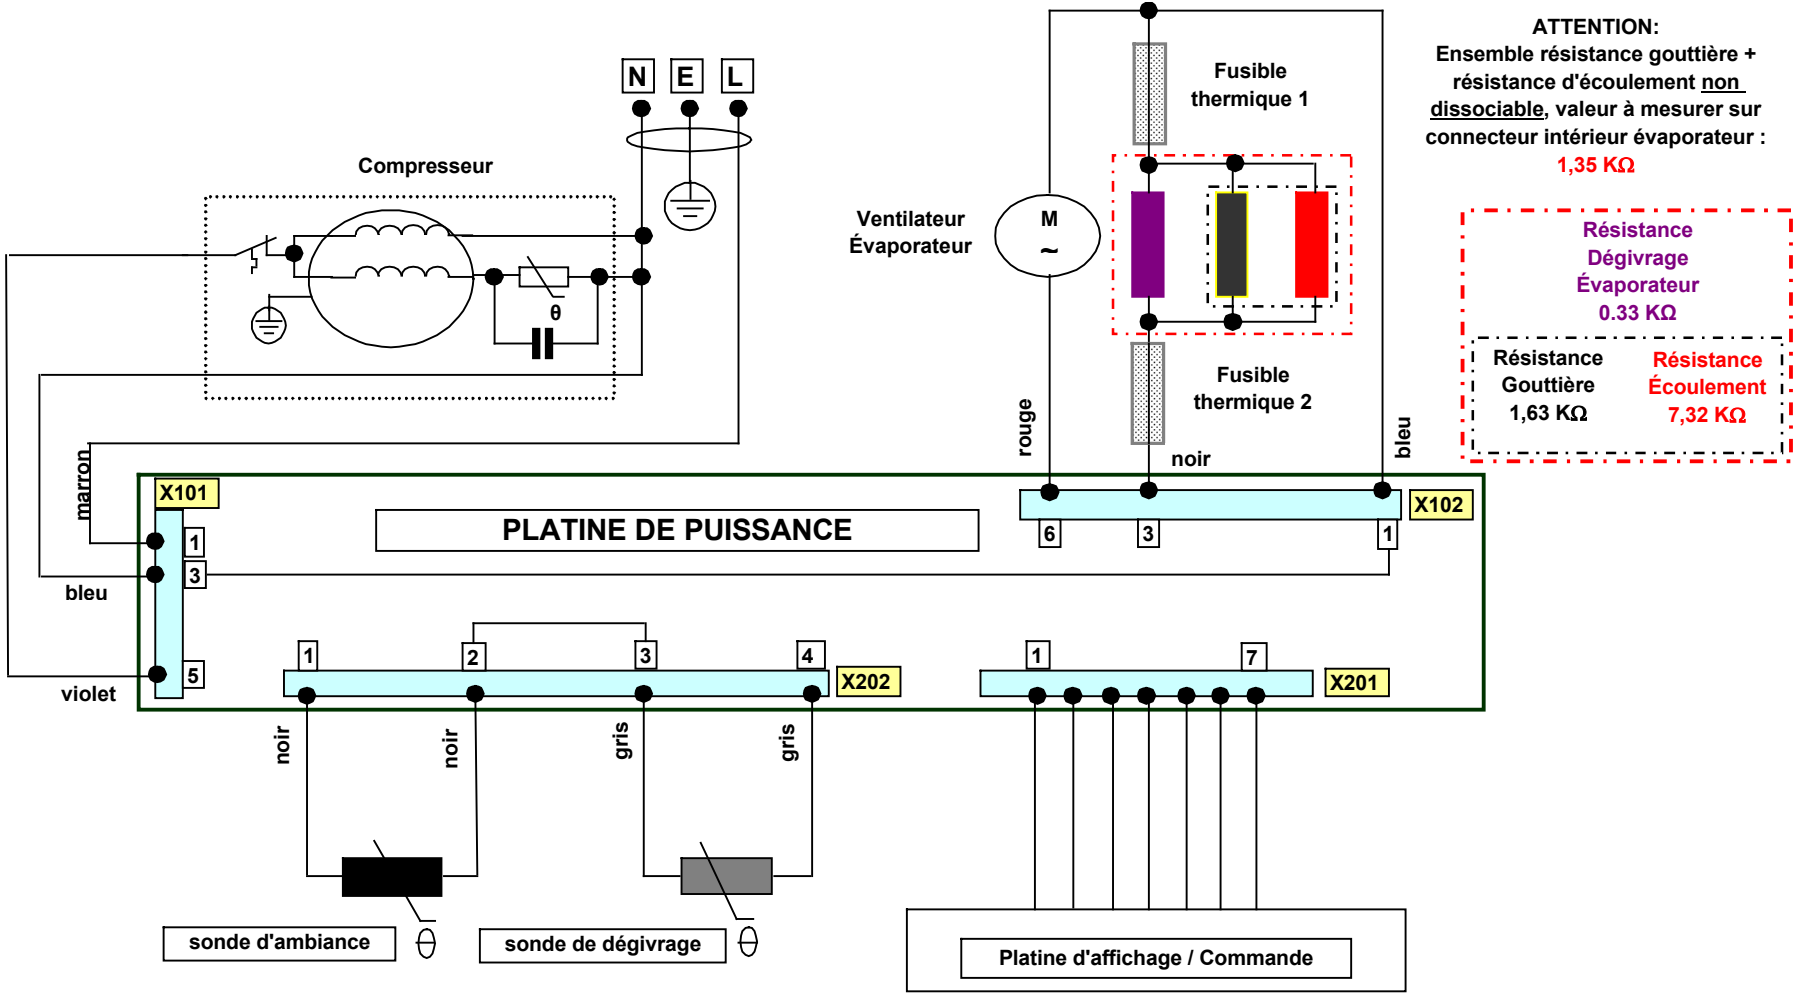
N E L

Compresseur

θ

Ventilateur Évaporateur

M ~

Fusible thermique 1

Fusible thermique 2

ATTENTION:
Ensemble résistance gouttière + résistance d'écoulement non dissociable, valeur à mesurer sur connecteur intérieur évaporateur :
1,35 KΩ

Résistance Dégivrage Évaporateur
0.33 KΩ

Résistance Gouttière
1,63 KΩ

Résistance Écoulement
7,32 KΩ

rouge

noir

bleu

marron

X101

PLATINE DE PUISSANCE

X102

6 3 1

1

3

bleu

5

violet

1 2 3 4

X202

1 7

X201

noir noir gris gris

sonde d'ambiance θ

sonde de dégivrage θ

Platine d'affichage / Commande